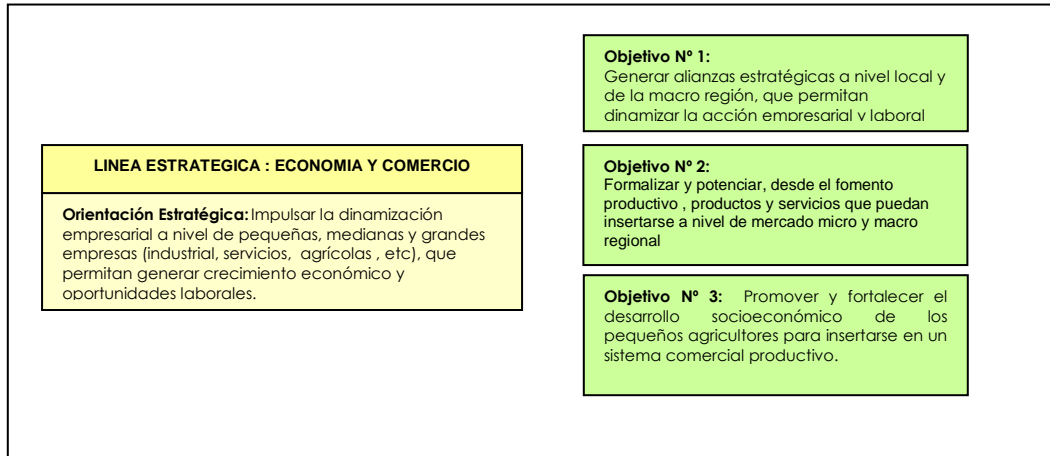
LINEA ESTRATEGICA : ECONOMIA Y COMERCIO

Orientación Estratégica: Impulsar la dinamización empresarial a nivel de pequeñas, medianas y grandes empresas (industrial, servicios, agrícolas , etc), que permitan generar crecimiento económico y oportunidades laborales.

Objetivo Nº 1:
Generar alianzas estratégicas a nivel local y de la macro región, que permitan dinamizar la acción empresarial y laboral

Objetivo Nº 2:
Formalizar y potenciar, desde el fomento productivo , productos y servicios que puedan insertarse a nivel de mercado micro y macro regional

Objetivo Nº 3: Promover y fortalecer el desarrollo socioeconómico de los pequeños agricultores para insertarse en un sistema comercial productivo.